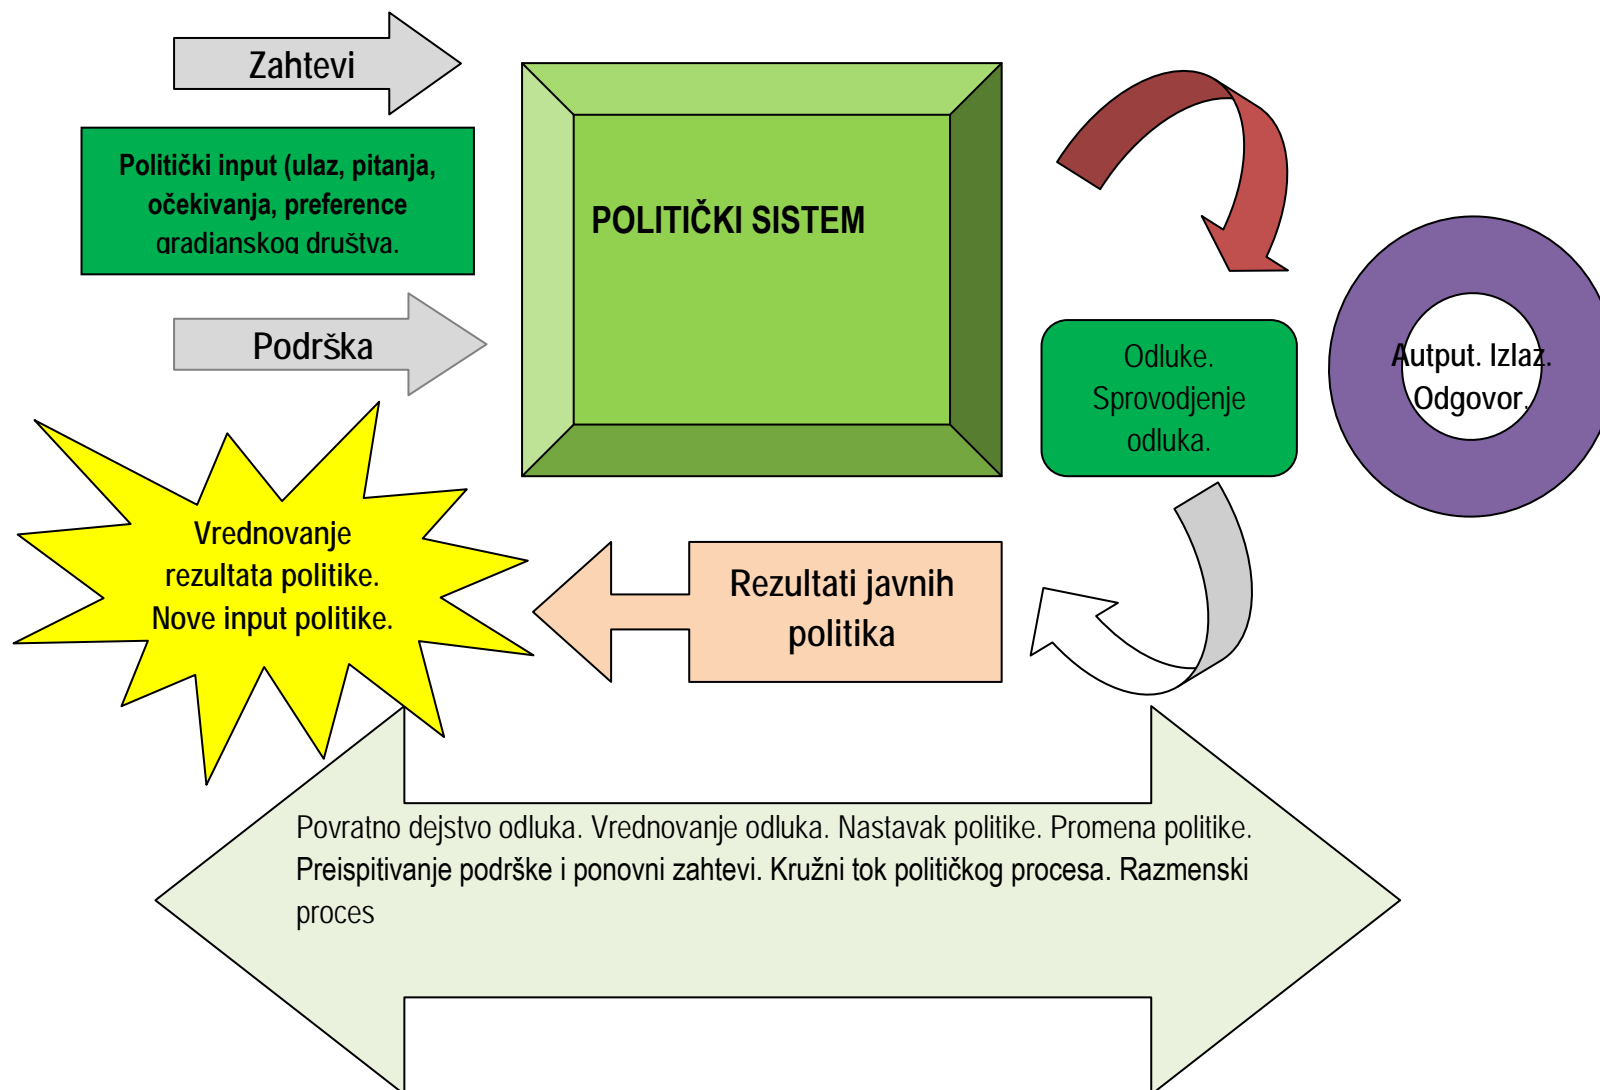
Zahtevi

Politički input (ulaz, pitanja, očekivanja, preference gradjanskog društva.

Podrška

POLITIČKI SISTEM

Odluke. Sprovodjenje odluka.

Autput. Izlaz. Odgovor.

Vrednovanje rezultata politike. Nove input politike.

Rezultati javnih politika

Povratno dejstvo odluka. Vrednovanje odluka. Nastavak politike. Promena politike. Preispitivanje podrške i ponovni zahtevi. Kružni tok političkog procesa. Razmenski proces